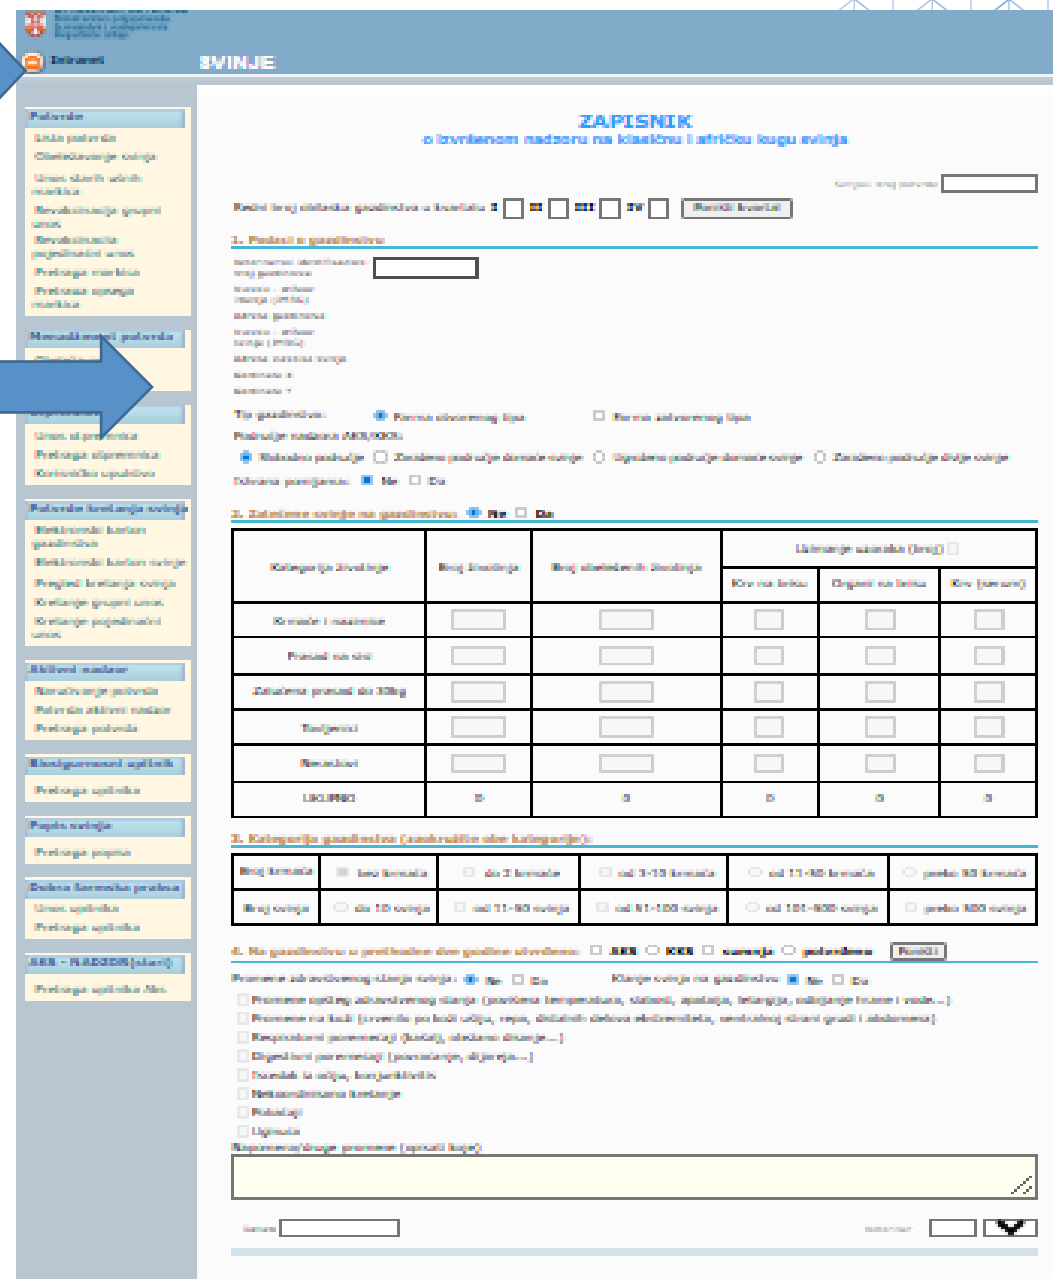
Intranet

SVINJE

Poleраја
Unos poleраја
Obeležavanje svinja
Unos starih ušnih markica
Revakcinacija grupni unos
Revakcinacija pojedinačni unos
Pretraga markica
Pretraga upisa markica

Neusaglašeni poleraја
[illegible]

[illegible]
Unos ulјe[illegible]
Pretraga ulјe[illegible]
Korisnička uputstva

Poleraја kretanja svinja
Elektronski karton gazdinstva
Elektronski karton svinje
Pregled kretanja svinja
Kretanje grupni unos
Kretanje pojedinačni unos

Aktivni nadzor
Nasumičnje poleraја
Poleraја aktivni nadzor
Pretraga poleraја

Elektronski uplatnik
Pretraga uplatnika

Popis svinja
Pretraga popisa

Dobra farmerska praksa
Unos uplatnika
Pretraga uplatnika

AKS - NADZOR(stari)
Pretraga uplatnika Aks

ZAPISNIK
o izvršenom nadzoru na klasičnu i afričku kugu svinja

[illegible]

Redni broj obilaska gazdinstva u kvartalu: I II III IV Poništi kvartal

1. Podaci o gazdinstvu

Jedinstveni identifikacioni broj gazdinstva
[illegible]
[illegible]
Adresa gazdinstva
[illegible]
Adresa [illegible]
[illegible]
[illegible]

Tip gazdinstva: Farma otvorenog tipa Farma zatvorenog tipa
Područje nadzora AKS/KKS:
Nadzorno područje Zaraženo područje domaće svinje Ugroženo područje domaće svinje Zaraženo područje divlje svinje
Zabrana premeštanja: Ne Da

2. Zaklane svinje na gazdinstvu: Ne Da

| Kategorija životinje | Broj životinja | Broj obeleženih životinja | Uzimanje uzoraka (broj) | | |
|---|---|---|---|---|---|
| | | | Krv na krišu | Organi na krišu | Krv (serum) |
| Krmače i nazimice | | | | | |
| Prasad na sisi | | | | | |
| Zalučena prasad do 30kg | | | | | |
| Tovljenici | | | | | |
| Nerastovi | | | | | |
| UKUPNO | 0 | 0 | 0 | 0 | 0 |

3. Kategorija gazdinstva (zaokružiti obe kategorije):

| Broj krmača | bez krmača | do 2 krmače | od 3-10 krmača | od 11-50 krmača | preko 50 krmača |
|---|---|---|---|---|---|
| Broj svinja | do 10 svinja | od 11-50 svinja | od 51-100 svinja | od 101-500 svinja | preko 500 svinja |

4. Na gazdinstvu u prethodne dve godine utvrđeno: AKS KKS sumnja potvrđeno Poništi

Promene zdravstvenog stanja svinja: Ne Da Klanje svinja na gazdinstvu: Ne Da
Promene opšteg zdravstvenog stanja (povišena temperatura, slabost, apatija, letargija, odbijanje hrane i vode...)
Promene na koži (crvenilo po koži ušiju, repa, distalnih delova ekstremiteta, ventralnoj strani grudi i abdomena)
Respiratorni poremećaji (kašalj, otežano disanje...)
Digestivni poremećaji (povraćanje, dijareja...)
Iscedak iz očiju, konjunktivitis
Nekoordinirano kretanje
Pobačaji
Uginuća
Napomena/druge promene (opisati koje)

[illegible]